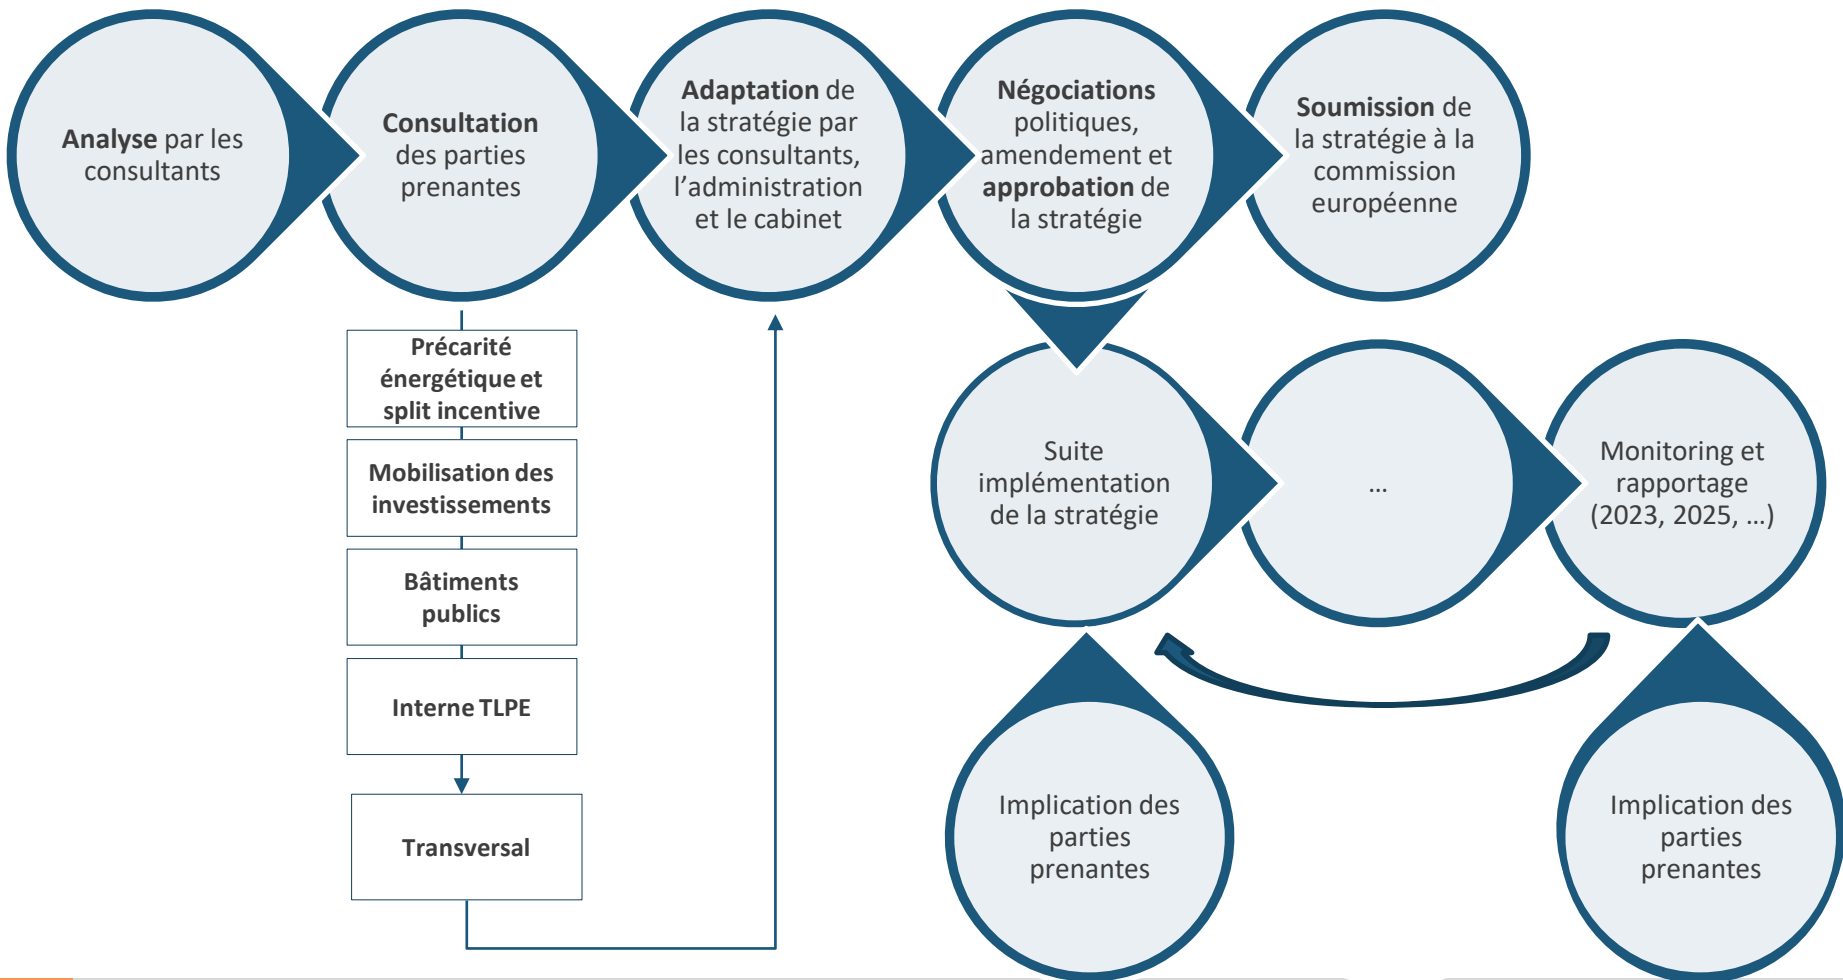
**Analyse** par les consultants

**Consultation** des parties prenantes

**Adaptation** de la stratégie par les consultants, l'administration et le cabinet

**Négociations** politiques, amendement et **approbation** de la stratégie

**Soumission** de la stratégie à la commission européenne

**Précarité énergétique et split incentive**

**Mobilisation des investissements**

**Bâtiments publics**

**Interne TLPE**

**Transversal**

Suite implémentation de la stratégie

...

Monitoring et rapportage (2023, 2025, ...)

Implication des parties prenantes

Implication des parties prenantes